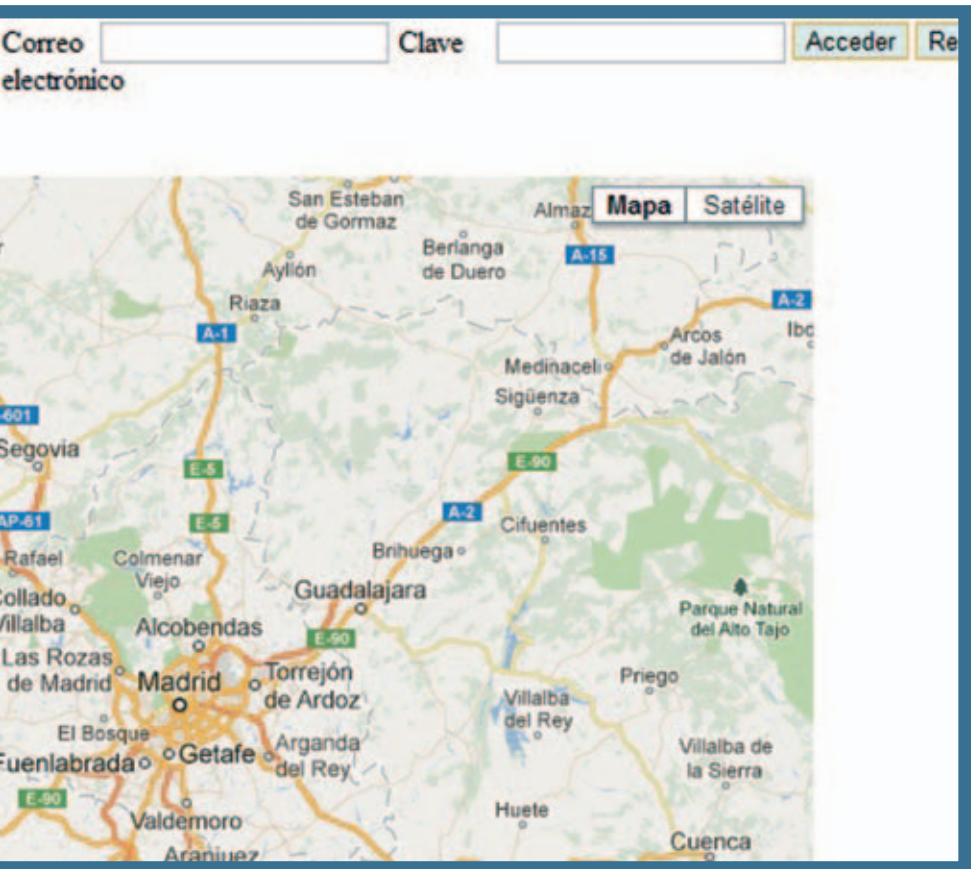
Correo electrónico

Clave

Acceder

Re

Mapa

Satélite

San Esteban de Gormaz

Almaz

Berlanga de Duero

A-15

Ayllón

Riaza

A-2

A-1

Arcos de Jalón

Ibc

Medinaceli

Sigüenza

601

Segovia

E-5

E-90

AP-61

E-5

A-2

Cifuentes

Brihuega

Rafael

Colmenar Viejo

Guadalajara

Collado Villalba

Parque Natural del Alto Tajo

Alcobendas

E-90

Las Rozas de Madrid

Madrid

Torrejón de Ardoz

Priego

Villalba del Rey

El Bosque

Fuenlabrada

Getafe

Arganda del Rey

Villalba de la Sierra

E-90

Huete

Valdemoro

Aranjuez

Cuenca